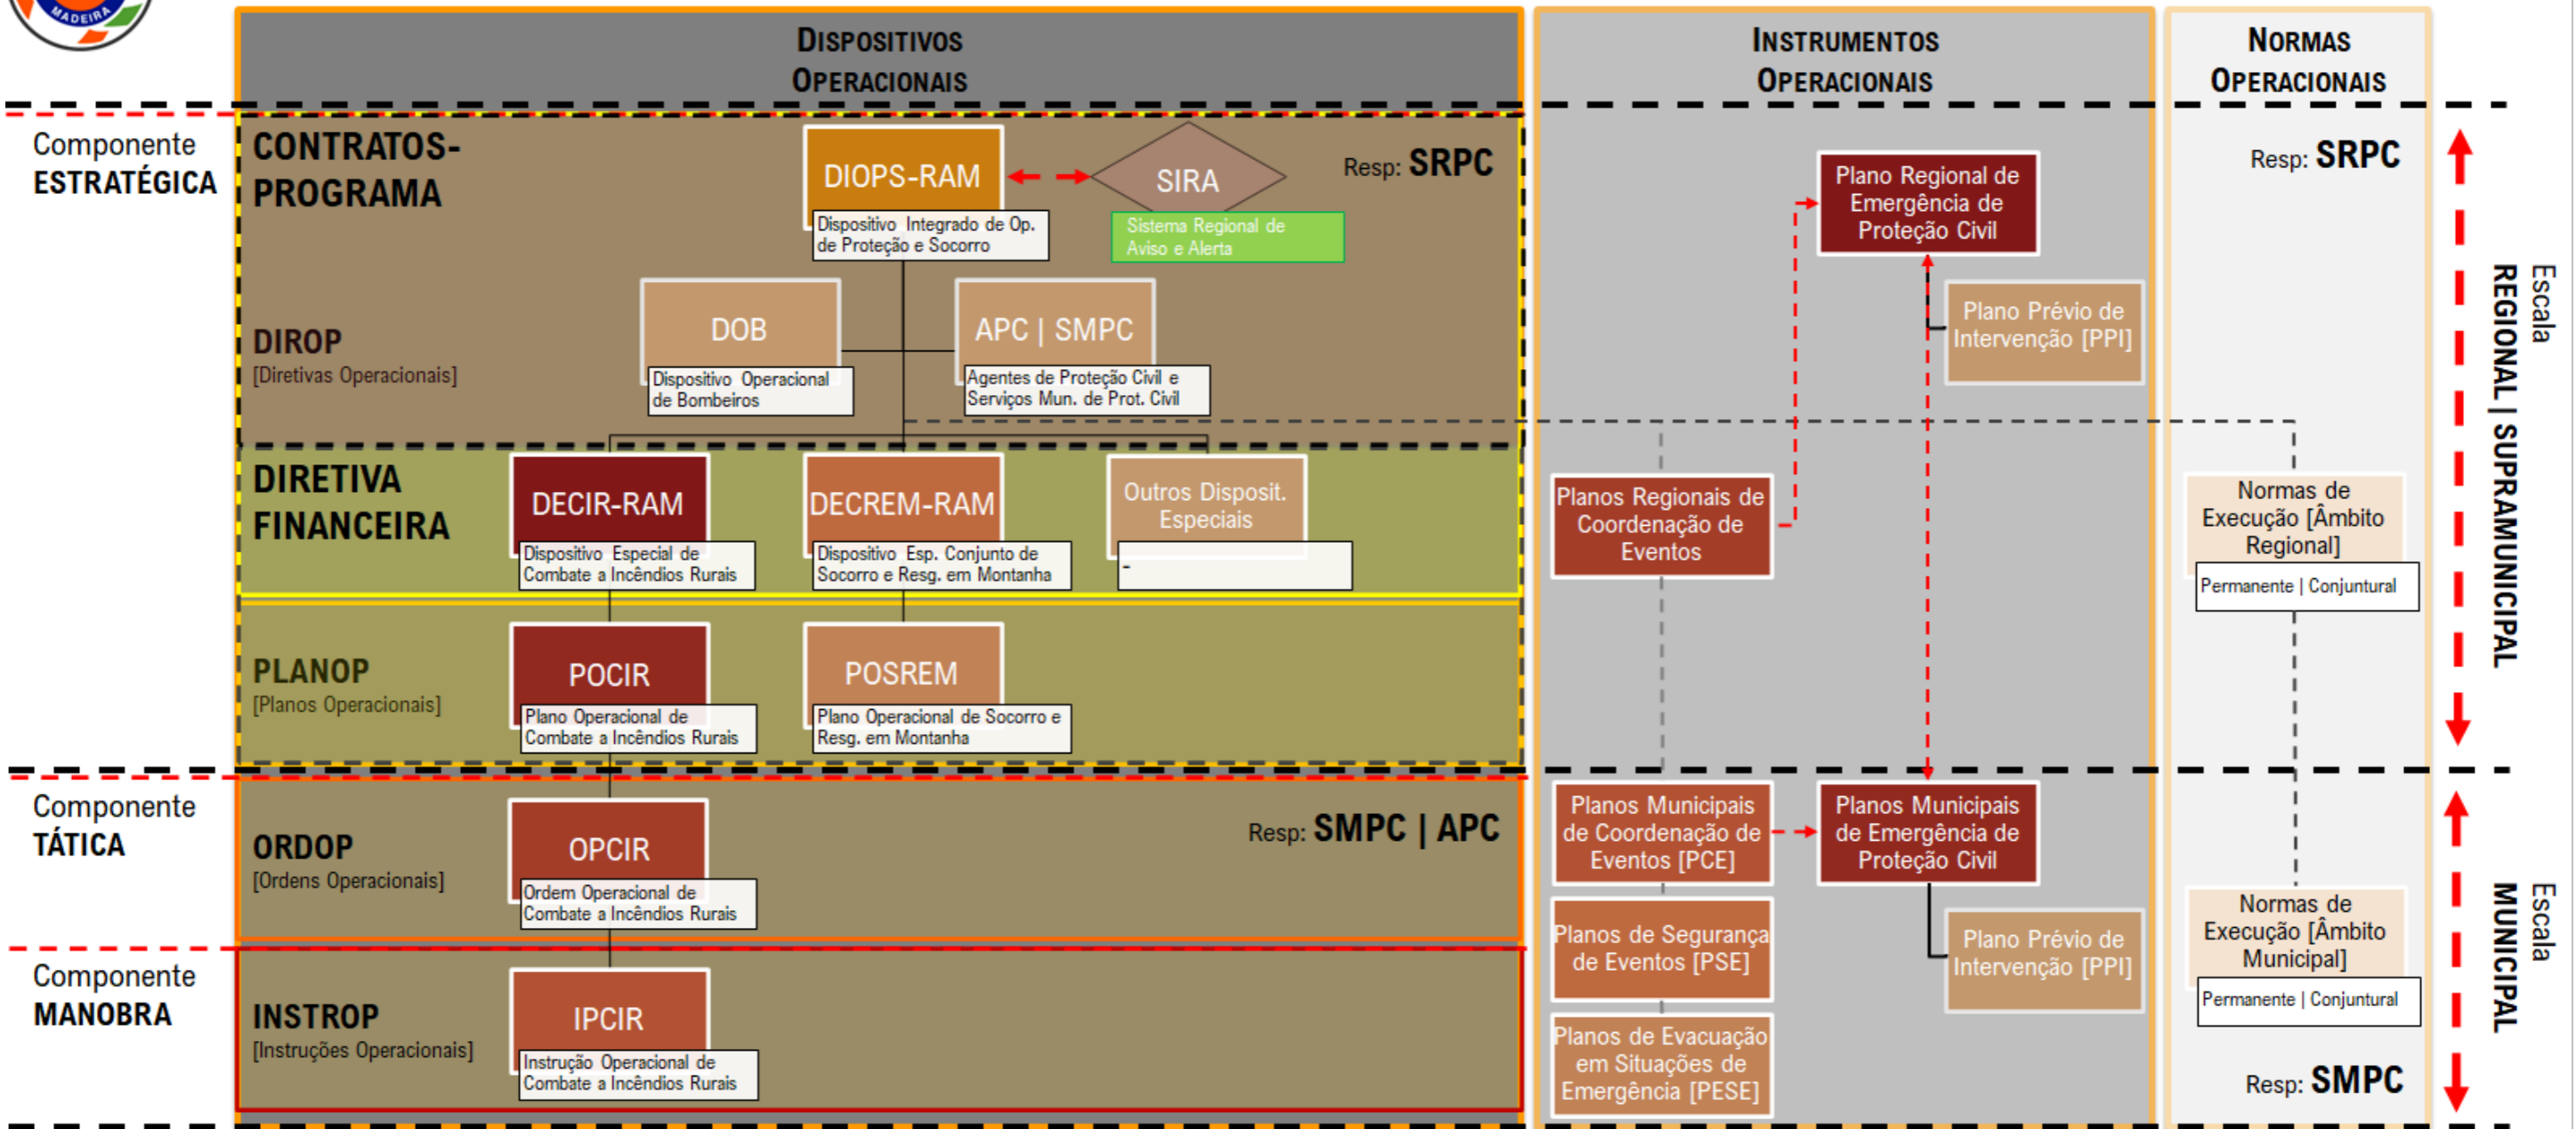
MADEIRA

DISPOSITIVOS OPERACIONAIS

INSTRUMENTOS OPERACIONAIS

NORMAS OPERACIONAIS

Componente ESTRATÉGICA

CONTRATOS-PROGRAMA

DIOPS-RAM
Dispositivo Integrado de Op. de Proteção e Socorro

SIRA
Sistema Regional de Aviso e Alerta

Resp: SRPC

DIROP
[Diretivas Operacionais]

DOB
Dispositivo Operacional de Bombeiros

APC | SMPC
Agentes de Proteção Civil e Serviços Mun. de Prot. Civil

DIRETIVA FINANCEIRA

DECIR-RAM
Dispositivo Especial de Combate a Incêndios Rurais

DECREM-RAM
Dispositivo Esp. Conjunto de Socorro e Resg. em Montanha

Outros Disposit. Especiais
-

PLANOP
[Planos Operacionais]

POCIR
Plano Operacional de Combate a Incêndios Rurais

POSREM
Plano Operacional de Socorro e Resg. em Montanha

Componente TÁTICA

ORDOP
[Ordens Operacionais]

OPCIR
Ordem Operacional de Combate a Incêndios Rurais

Resp: SMPC | APC

Componente MANOBRA

INSTROP
[Instruções Operacionais]

IPCIR
Instrução Operacional de Combate a Incêndios Rurais

Plano Regional de Emergência de Proteção Civil

Plano Prévio de Intervenção [PPI]

Planos Regionais de Coordenação de Eventos

Planos Municipais de Coordenação de Eventos [PCE]

Planos Municipais de Emergência de Proteção Civil

Planos de Segurança de Eventos [PSE]

Plano Prévio de Intervenção [PPI]

Planos de Evacuação em Situações de Emergência [PESE]

Resp: SRPC

Normas de Execução [Âmbito Regional]
Permanente | Conjuntural

Normas de Execução [Âmbito Municipal]
Permanente | Conjuntural

Resp: SMPC

Escala REGIONAL | SUPRAMUNICIPAL

Escala MUNICIPAL